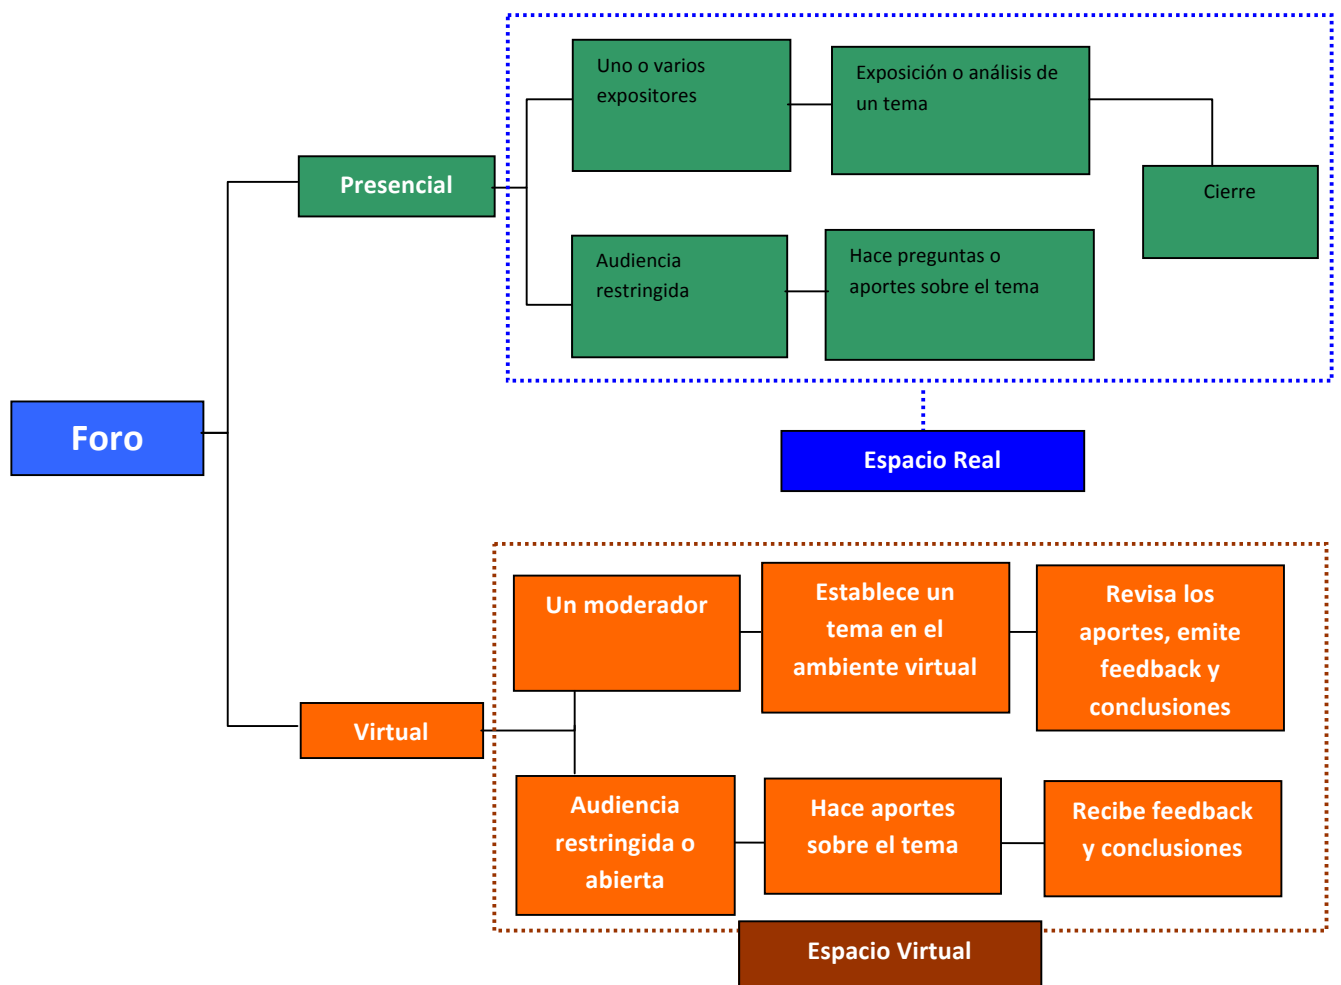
Foro

Presencial

Uno o varios expositores

Exposición o análisis de un tema

Cierre

Audiencia restringida

Hace preguntas o aportes sobre el tema

Espacio Real

Virtual

Un moderador

Establece un tema en el ambiente virtual

Revisa los aportes, emite feedback y conclusiones

Audiencia restringida o abierta

Hace aportes sobre el tema

Recibe feedback y conclusiones

Espacio Virtual